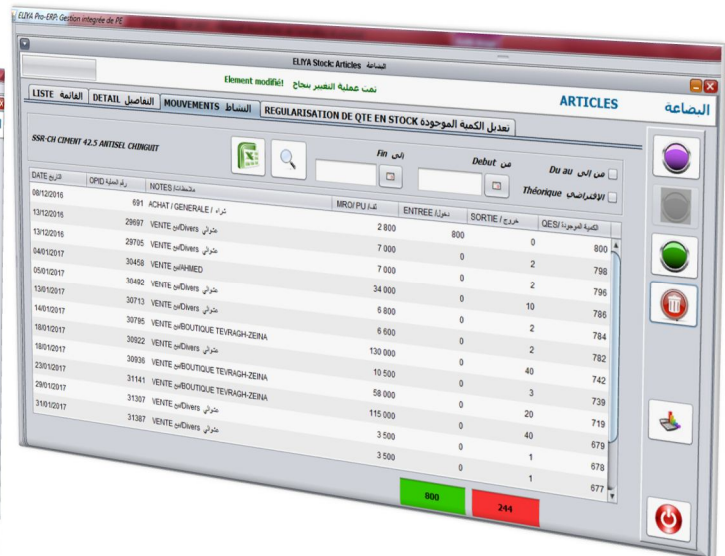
ELIYA Pro-ERP: Gestion integrée de PE

ELIYA Stock Articles البضاعة

Element modifié! تمت عملية التغيير بنجاح

ARTICLES البضاعة

LISTE القائمة | DETAIL التفاصيل | MOUVEMENTS النشاط | REGULARISATION DE QTE EN STOCK تعديل الكمية الموجودة

SSR-CH CIMENT 42.5 ANTISEL CHINGUIT

Fin إلى

Debut من

Du au من إلى

Théorique الافتراضي

| DATE التاريخ | OPID رقم العملية | NOTES ملاحظات | MRO/ PU ثمن | ENTREE / دخول | SORTIE / خروج | QES/ الكمية الموجودة |
|---|---|---|---|---|---|---|
| 08/12/2016 | 691 | ACHAT / GENERALE / شراء | 2 800 | 800 | 0 | 800 |
| 13/12/2016 | 29697 | VENTE متفرقاتDivers مع | 7 000 | 0 | 2 | 798 |
| 13/12/2016 | 29705 | VENTE متفرقاتDivers مع | 7 000 | 0 | 2 | 796 |
| 04/01/2017 | 30458 | VENTE معAHMED | 34 000 | 0 | 10 | 786 |
| 05/01/2017 | 30492 | VENTE متفرقاتDivers مع | 6 800 | 0 | 2 | 784 |
| 13/01/2017 | 30713 | VENTE متفرقاتDivers مع | 6 600 | 0 | 2 | 782 |
| 14/01/2017 | 30795 | VENTE معBOUTIQUE TEVRAGH-ZEINA | 130 000 | 0 | 40 | 742 |
| 18/01/2017 | 30922 | VENTE متفرقاتDivers مع | 10 500 | 0 | 3 | 739 |
| 18/01/2017 | 30936 | VENTE معBOUTIQUE TEVRAGH-ZEINA | 58 000 | 0 | 20 | 719 |
| 23/01/2017 | 31141 | VENTE معBOUTIQUE TEVRAGH-ZEINA | 115 000 | 0 | 40 | 679 |
| 29/01/2017 | 31307 | VENTE متفرقاتDivers مع | 3 500 | 0 | 1 | 678 |
| 31/01/2017 | 31387 | VENTE متفرقاتDivers مع | 3 500 | 0 | 1 | 677 |

800 | 244